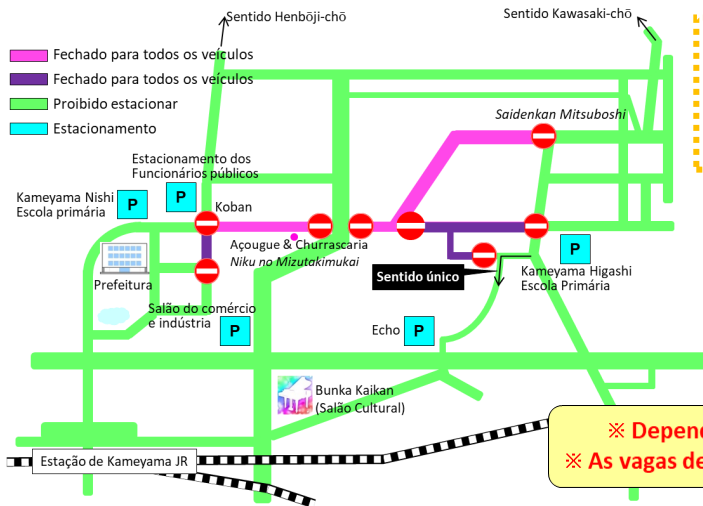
Sentido Henbōji-chō

Sentido Kawasaki-chō

Fechado para todos os veículos

Fechado para todos os veículos

Proibido estacionar

Estacionamento

Saidenkan Mitsuboshi

Estacionamento dos Funcionários públicos

P

Kameyama Nishi Escola primária

P

Koban

Açougue & Churrascaria

Niku no Mizutakimukai

Sentido único

P

Kameyama Higashi Escola Primária

Prefeitura

Salão do comércio e indústria

P

Echo

P

Bunka Kaikan (Salão Cultural)

※ Depend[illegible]

※ As vagas de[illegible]

Estação de Kameyama JR